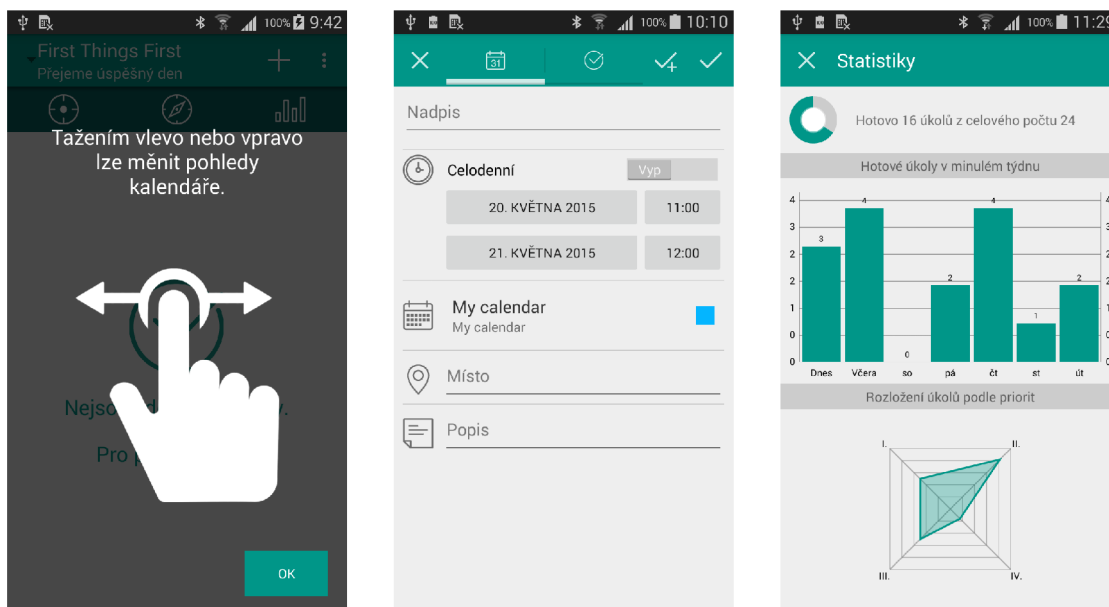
100% 9:42

First Things First

Přejeme úspěšný den

Tažením vlevo nebo vpravo lze měnit pohledy kalendáře.

Nejso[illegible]y.

Pro p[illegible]

OK

100% 10:10

31

Nadpis

Celodenní

Vyp

20. KVĚTNA 2015

11:00

21. KVĚTNA 2015

12:00

My calendar

My calendar

Místo

Popis

100% 11:2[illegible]

Statistiky

Hotovo 16 úkolů z celového počtu 24

Hotové úkoly v minulém týdnu

4
3
2
1
0

3 4 0 2 4 1 2

Dnes Včera so pá čt st út

Rozložení úkolů podle priorit

I. II. III. IV.